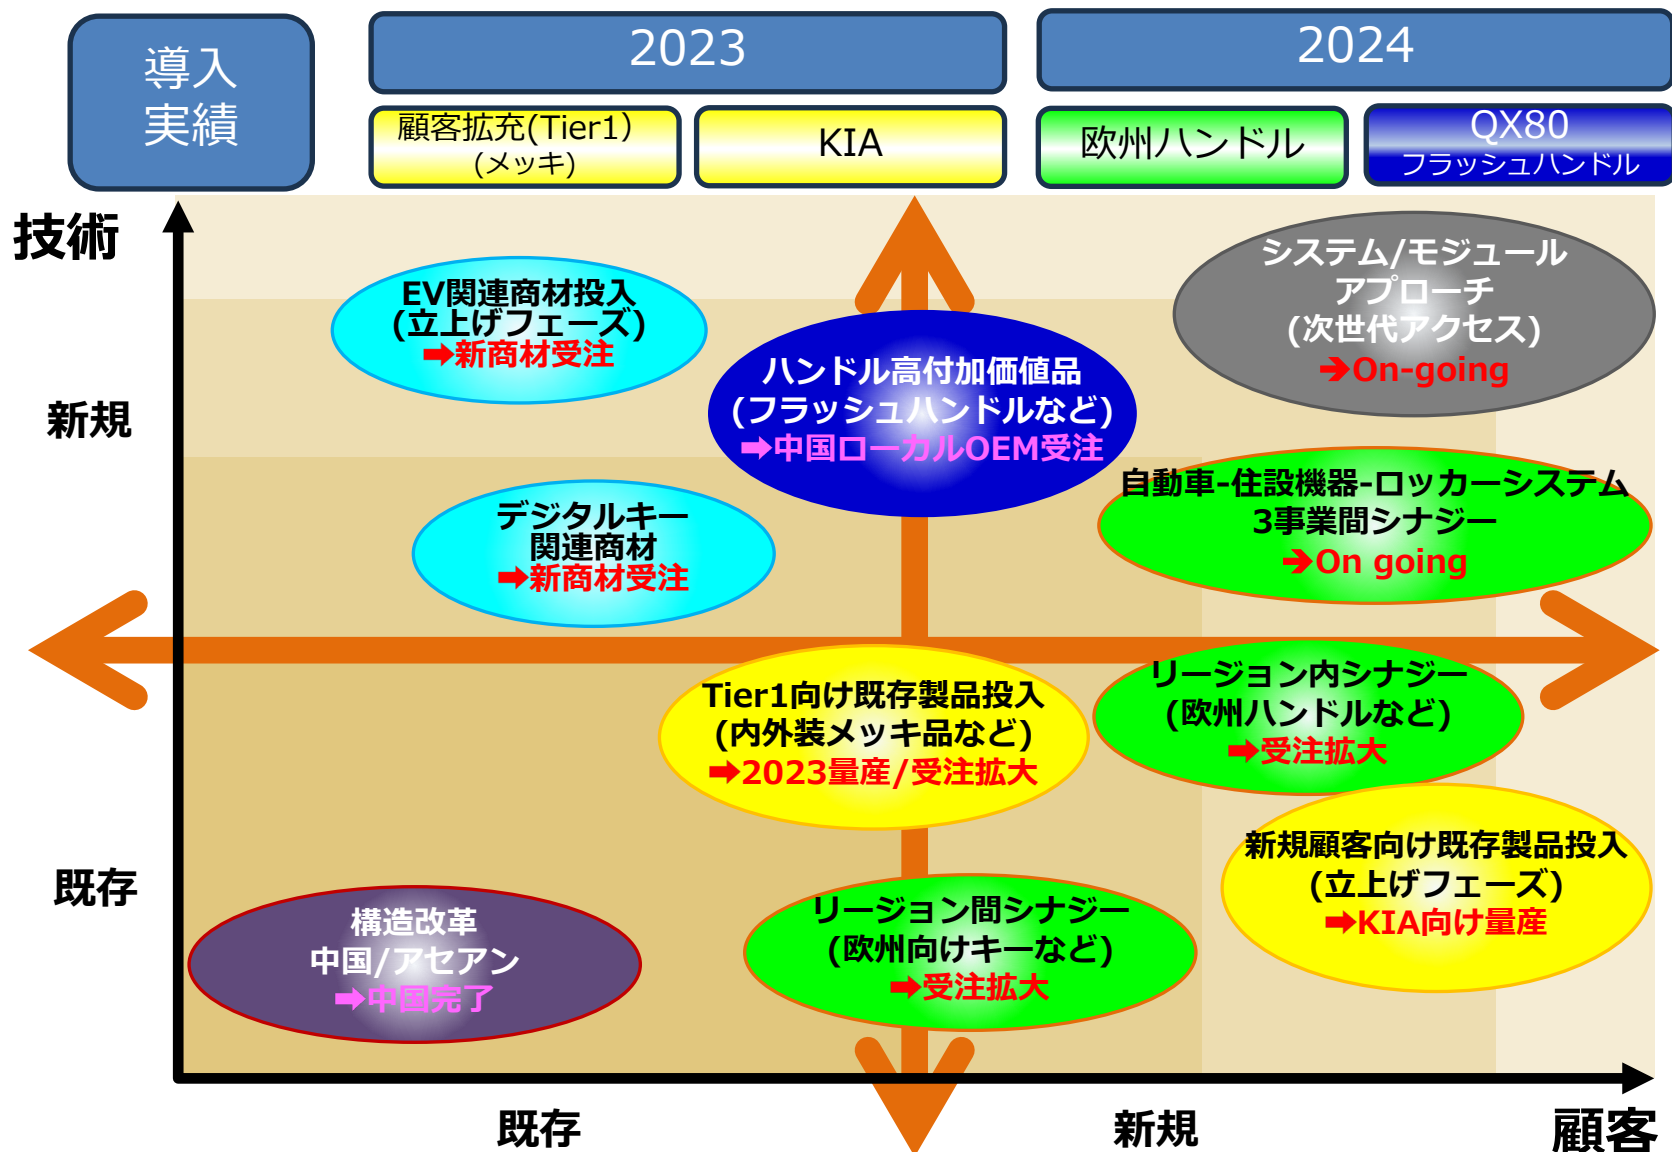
導入実績

2023

2024

顧客拡充(Tier1)
(メッキ)

KIA

欧州ハンドル

QX80
フラッシュハンドル

技術

新規

既存

EV関連商材投入
(立上げフェーズ)
➡新商材受注

ハンドル高付加価値品
(フラッシュハンドルなど)
➡中国ローカルOEM受注

システム/モジュール
アプローチ
(次世代アクセス)
➔On-going

デジタルキー
関連商材
➡新商材受注

自動車-住設機器-ロッカーシステム
3事業間シナジー
➔On going

Tier1向け既存製品投入
(内外装メッキ品など)
➡2023量産/受注拡大

リージョン内シナジー
(欧州ハンドルなど)
➡受注拡大

新規顧客向け既存製品投入
(立上げフェーズ)
➡KIA向け量産

構造改革
中国/アセアン
➡中国完了

リージョン間シナジー
(欧州向けキーなど)
➡受注拡大

既存

新規

顧客